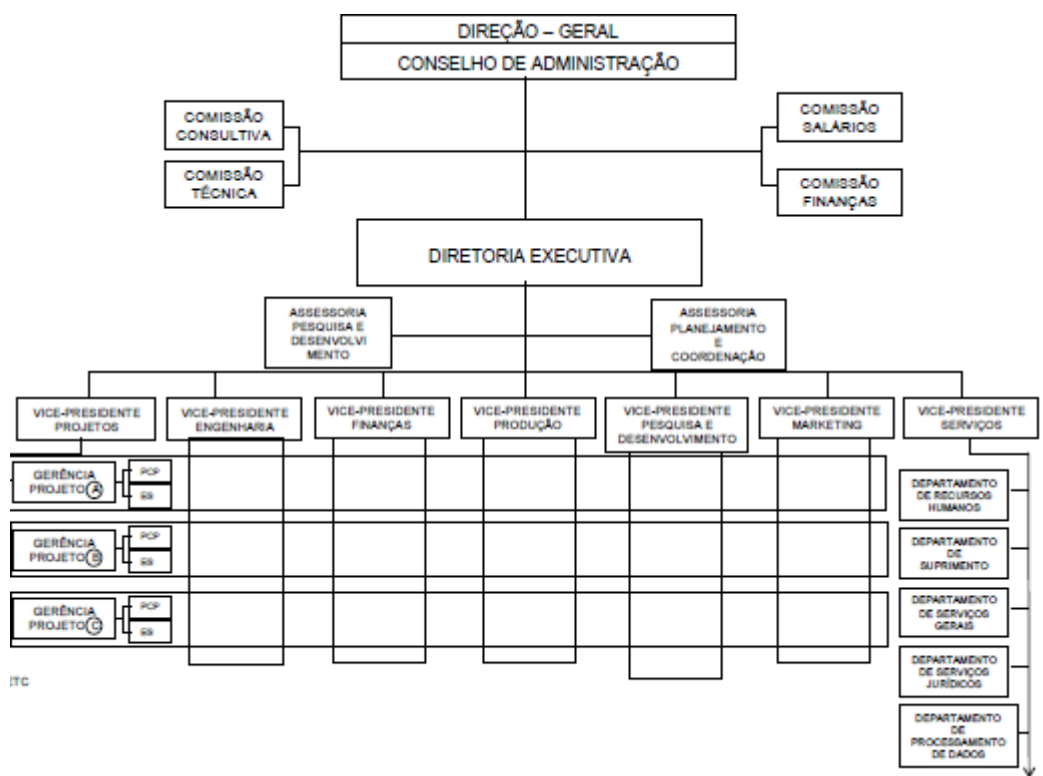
DIREÇÃO – GERAL
CONSELHO DE ADMINISTRAÇÃO

COMISSÃO CONSULTIVA

COMISSÃO TÉCNICA

COMISSÃO SALÁRIOS

COMISSÃO FINANÇAS

DIRETORIA EXECUTIVA

ASSESSORIA PESQUISA E DESENVOLVIMENTO

ASSESSORIA PLANEJAMENTO E COORDENAÇÃO

VICE-PRESIDENTE PROJETOS

VICE-PRESIDENTE ENGENHARIA

VICE-PRESIDENTE FINANÇAS

VICE-PRESIDENTE PRODUÇÃO

VICE-PRESIDENTE PESQUISA E DESENVOLVIMENTO

VICE-PRESIDENTE MARKETING

VICE-PRESIDENTE SERVIÇOS

GERÊNCIA PROJETO A
PCP
EB

GERÊNCIA PROJETO B
PCP
EB

GERÊNCIA PROJETO C
PCP
EB

ETC

DEPARTAMENTO DE RECURSOS HUMANOS

DEPARTAMENTO DE SUPRIMENTO

DEPARTAMENTO DE SERVIÇOS GERAIS

DEPARTAMENTO DE SERVIÇOS JURÍDICOS

DEPARTAMENTO DE PROCESSAMENTO DE DADOS